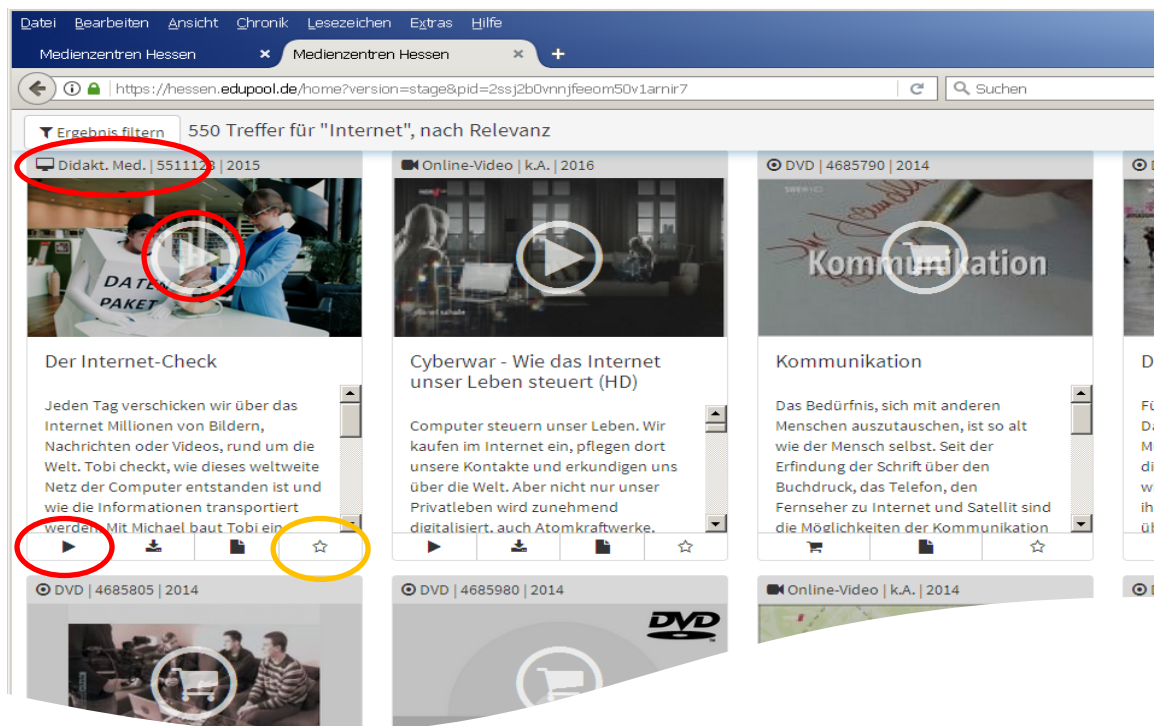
Datei Bearbeiten Ansicht Chronik Lesezeichen Extras Hilfe

Medienzentren Hessen ×
Medienzentren Hessen ×
+

https://hessen.edupool.de/home?version=stage&pid=2ssj2b0vnnjfeeom50v1arnir7

Suchen

Ergebnis filtern
550 Treffer für "Internet", nach Relevanz

Didakt. Med. | 5511123 | 2015

DATEN PAKET

Der Internet-Check

Jeden Tag verschicken wir über das Internet Millionen von Bildern, Nachrichten oder Videos, rund um die Welt. Tobi checkt, wie dieses weltweite Netz der Computer entstanden ist und wie die Informationen transportiert werden. Mit Michael baut Tobi ein

Online-Video | k.A. | 2016

Cyberwar - Wie das Internet unser Leben steuert (HD)

Computer steuern unser Leben. Wir kaufen im Internet ein, pflegen dort unsere Kontakte und erkundigen uns über die Welt. Aber nicht nur unser Privatleben wird zunehmend digitalisiert, auch Atomkraftwerke,

DVD | 4685790 | 2014

Kommunikation

Kommunikation

Das Bedürfnis, sich mit anderen Menschen auszutauschen, ist so alt wie der Mensch selbst. Seit der Erfindung der Schrift über den Buchdruck, das Telefon, den Fernseher zu Internet und Satellit sind die Möglichkeiten der Kommunikation

DVD | 4685805 | 2014

DVD | 4685980 | 2014

DVD

Online-Video | k.A. | 2014